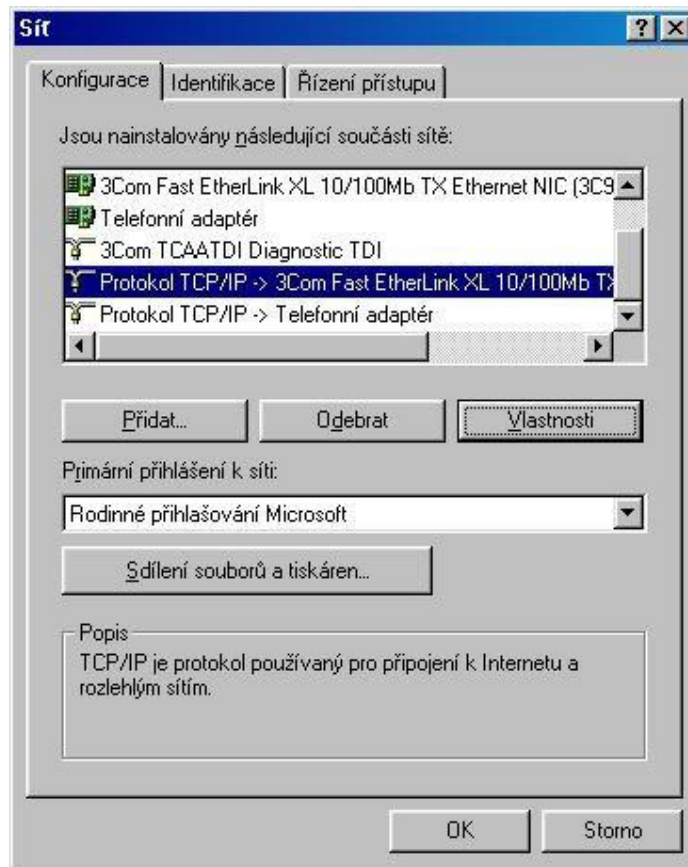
Síť

? X

Konfigurace | Identifikace | Řízení přístupu

Jsou nainstalovány následující součásti sítě:

3Com Fast EtherLink XL 10/100Mb TX Ethernet NIC (3C9
Telefonní adaptér
3Com TCAATDI Diagnostic TDI
Protokol TCP/IP -> 3Com Fast EtherLink XL 10/100Mb TX
Protokol TCP/IP -> Telefonní adaptér

Přidat...

Odebrat

Vlastnosti

Primární přihlášení k síti:

Rodinné přihlašování Microsoft

Sdílení souborů a tiskáren...

Popis

TCP/IP je protokol používaný pro připojení k Internetu a rozlehlým sítím.

OK

Storno